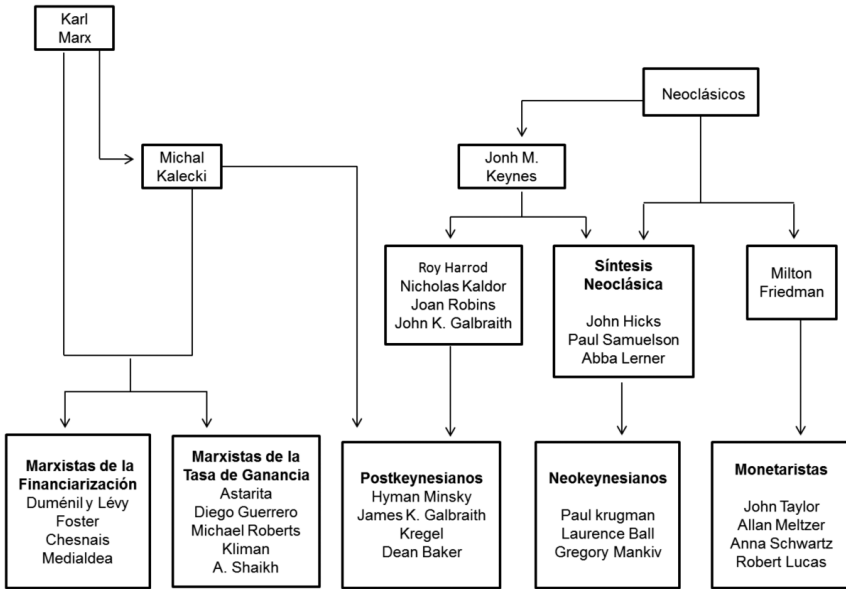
Karl Marx

Michal Kalecki

Neoclásicos

Jonh M. Keynes

Roy Harrod
Nicholas Kaldor
Joan Robins
John K. Galbraith

**Síntesis Neoclásica**
John Hicks
Paul Samuelson
Abba Lerner

Milton Friedman

**Marxistas de la Financiarización**
Duménil y Lévy
Foster
Chesnais
Medialdea

**Marxistas de la Tasa de Ganancia**
Astarita
Diego Guerrero
Michael Roberts
Kliman
A. Shaikh

**Postkeynesianos**
Hyman Minsky
James K. Galbraith
Kregel
Dean Baker

**Neokeynesianos**
Paul krugman
Laurence Ball
Gregory Mankiv

**Monetaristas**
John Taylor
Allan Meltzer
Anna Schwartz
Robert Lucas